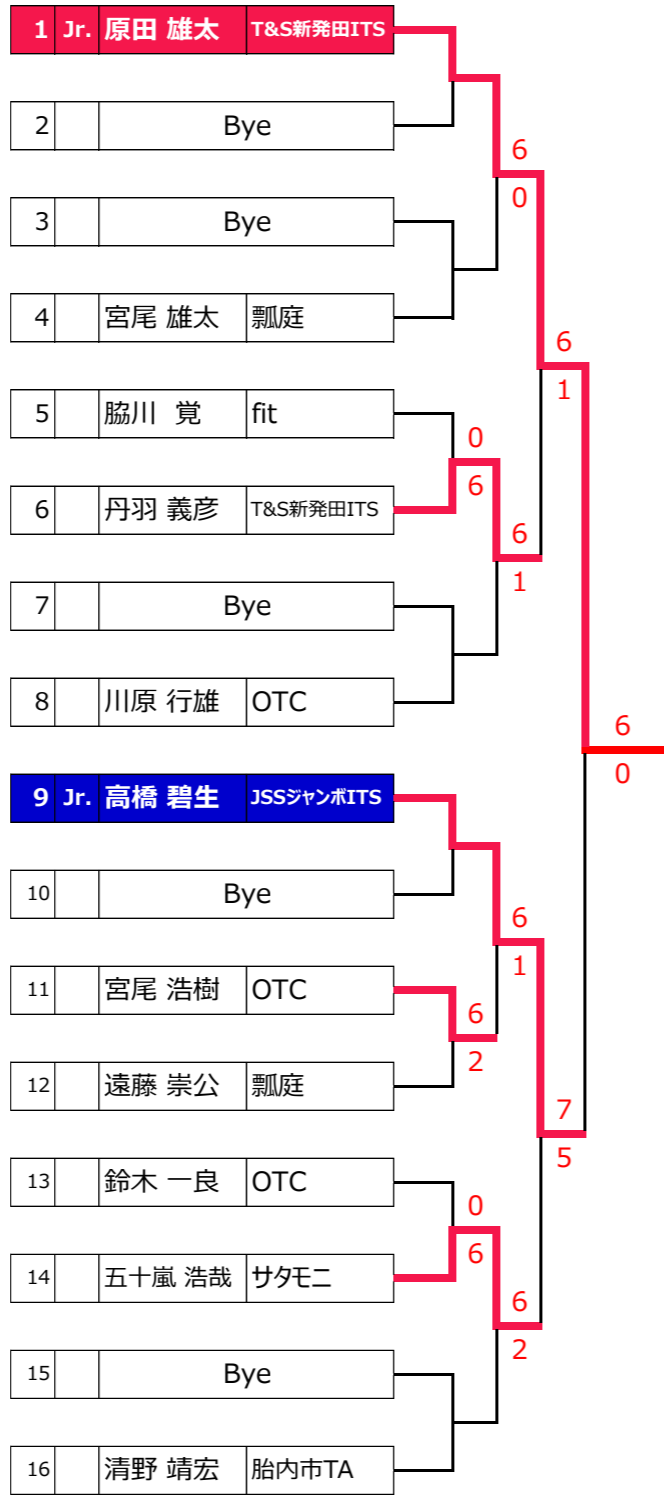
| | | | |
|---|---|---|---|
| 1 | Jr. | 原田 雄太 | T&S新発田ITS |
| 2 | | Bye | |
| 3 | | Bye | |
| 4 | | 宮尾 雄太 | 瓢庭 |
| 5 | | 脇川 覚 | fit |
| 6 | | 丹羽 義彦 | T&S新発田ITS |
| 7 | | Bye | |
| 8 | | 川原 行雄 | OTC |
| 9 | Jr. | 高橋 碧生 | JSSジャンボITS |
| 10 | | Bye | |
| 11 | | 宮尾 浩樹 | OTC |
| 12 | | 遠藤 崇公 | 瓢庭 |
| 13 | | 鈴木 一良 | OTC |
| 14 | | 五十嵐 浩哉 | サタモニ |
| 15 | | Bye | |
| 16 | | 清野 靖宏 | 胎内市TA |

6
0
0
6
6
1
6
1
6
0
6
1
6
2
7
5
0
6
6
2